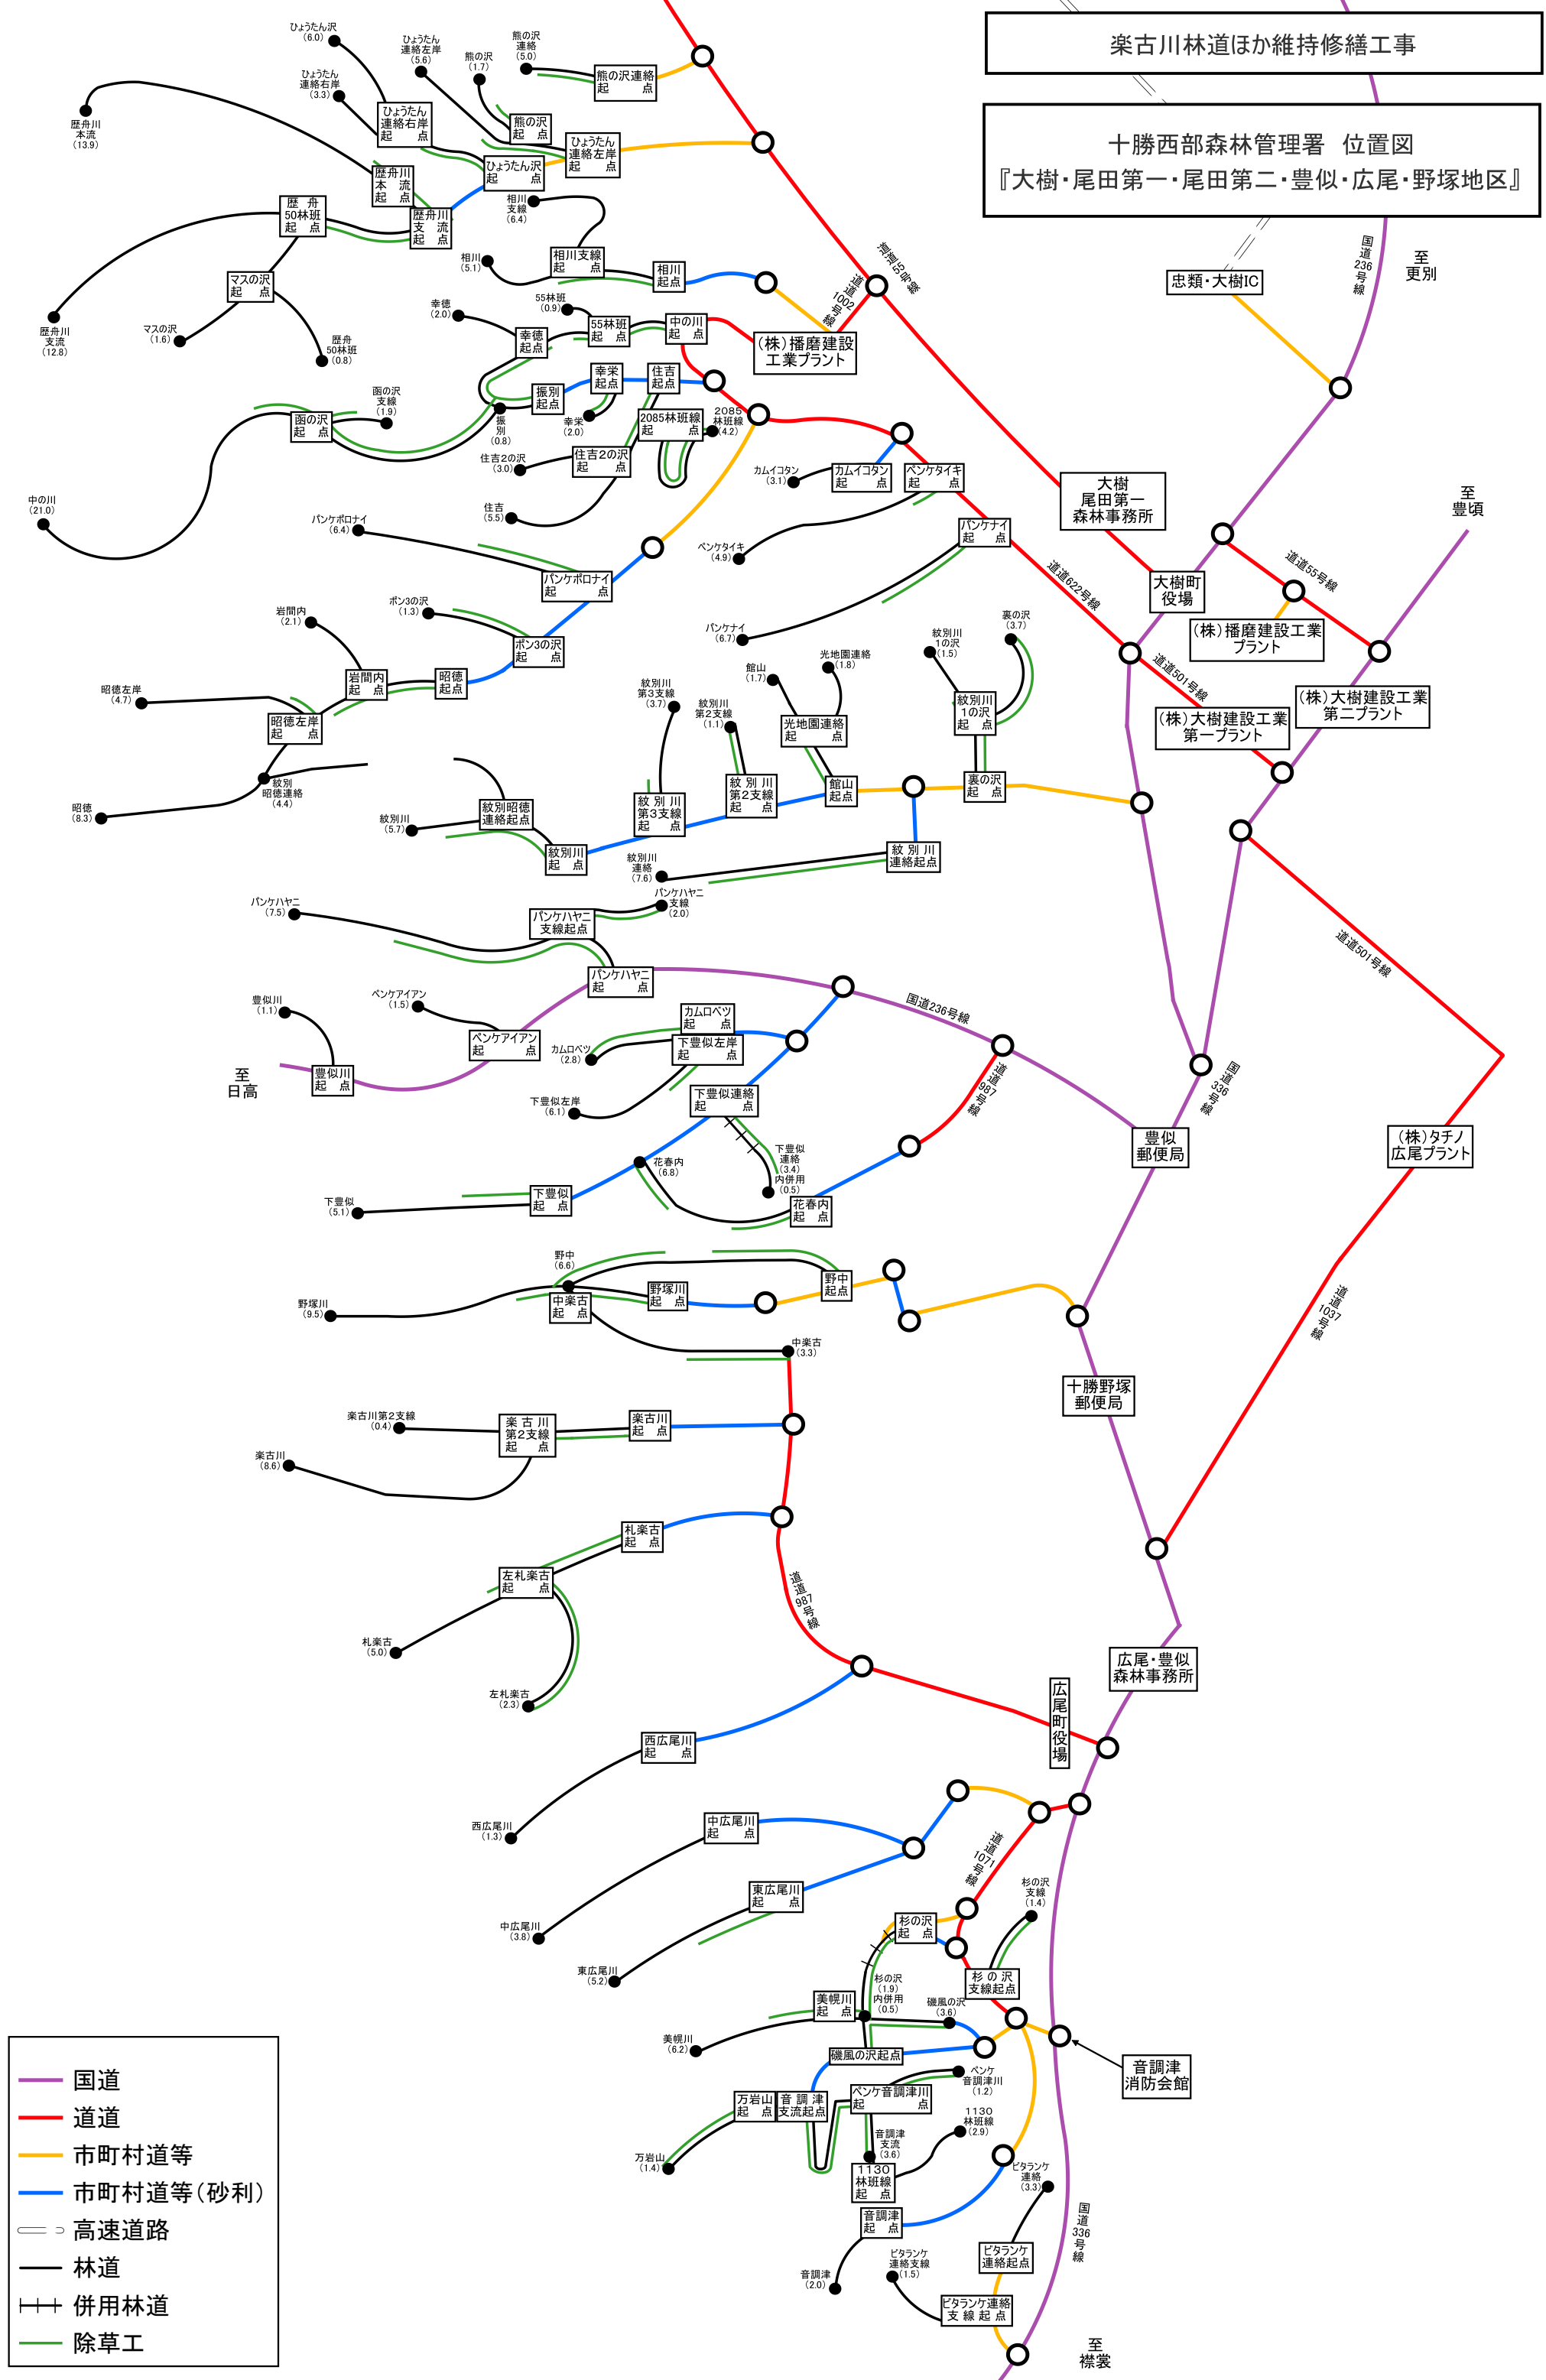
楽古川林道ほか維持修繕工事

十勝西部森林管理署　位置図
『大樹・尾田第一・尾田第二・豊似・広尾・野塚地区』

ひょうたん沢（6.0）
ひょうたん連絡左岸（5.6）
熊の沢（1.7）
熊の沢連絡（5.0）
熊の沢連絡起点
ひょうたん連絡右岸（3.3）
ひょうたん連絡右岸起点
熊の沢起点
ひょうたん連絡左岸起点
歴舟川本流（13.9）
歴舟川本流起点
ひょうたん沢起点
歴舟50林班起点
歴舟川支流起点
相川支線（6.4）
相川（5.1）
相川支線起点
相川起点
マスの沢起点
歴舟川支流（12.8）
マスの沢（1.6）
歴舟50林班（0.8）
幸徳（2.0）
55林班（0.9）
55林班起点
中の川起点
幸徳起点
（株）播磨建設工業プラント
道道1002号線
清流52号線
幸栄起点
住吉起点
振別起点
函の沢支線（1.9）
函の沢起点
振別（0.8）
幸栄（2.0）
2085林班線起点
2085林班線（4.2）
住吉2の沢（3.0）
住吉2の沢起点
カムイコタン（3.1）
カムイコタン起点
ペンケタイキ起点
中の川（21.0）
住吉（5.5）
パンケポロナイ（6.4）
ペンケタイキ（4.9）
パンケナイ起点
パンケポロナイ起点
大樹尾田第一森林事務所
岩間内（2.1）
ポン3の沢（1.3）
ポン3の沢起点
パンケナイ（6.7）
道道622号線
大樹町役場
忠類・大樹IC
国道236号線
至更別
道道55号線
（株）播磨建設工業プラント
至豊頃
裏の沢（3.7）
紋別川1の沢（1.5）
光地園連絡（1.8）
館山（1.7）
岩間内起点
昭徳起点
昭徳左岸（4.7）
昭徳左岸起点
紋別川第3支線（3.7）
紋別川第2支線（1.1）
光地園連絡起点
紋別川1の沢起点
道道501号線
（株）大樹建設工業第一プラント
（株）大樹建設工業第二プラント
紋別昭徳連絡（4.4）
昭徳（8.3）
紋別川（5.7）
紋別昭徳連絡起点
紋別川第3支線起点
紋別川第2支線起点
館山起点
裏の沢起点
紋別川起点
紋別川連絡（7.6）
紋別川連絡起点
パンケハヤニ（7.5）
パンケハヤニ支線起点
パンケハヤニ支線（2.0）
道道501号線
パンケハヤニ起点
国道236号線
豊似川（1.1）
ペンケアイアン（1.5）
ペンケアイアン起点
カムロベツ起点
カムロベツ（2.8）
下豊似左岸起点
道道987号線
国道336号線
至日高
豊似川起点
下豊似左岸（6.1）
下豊似連絡起点
豊似郵便局
（株）タチノ広尾プラント
下豊似連絡（3.4）内併用（0.5）
花春内（6.8）
下豊似（5.1）
下豊似起点
花春内起点
野中（6.6）
野塚川起点
野中起点
野塚川（9.5）
中楽古起点
中楽古（3.3）
十勝野塚郵便局
道道1037号線
楽古川第2支線（0.4）
楽古川第2支線起点
楽古川起点
楽古川（8.6）
札楽古起点
左札楽古起点
道道987号線
札楽古（5.0）
左札楽古（2.3）
広尾・豊似森林事務所
西広尾川起点
広尾町役場
西広尾川（1.3）
中広尾川起点
道道1071号線
中広尾川（3.8）
東広尾川起点
杉の沢支線（1.4）
杉の沢起点
東広尾川（5.2）
杉の沢（1.9）内併用（0.5）
杉の沢支線起点
美幌川起点
磯風の沢（3.6）
美幌川（6.2）
磯風の沢起点点
ペンケ音調津川（1.2）
音調津消防会館
万岩山起点
音調津支流起点点
ペンケ音調津川起点
音調津支流（3.6）
1130林班線（2.9）
万岩山（1.4）
1130林班線起点
ピタランケ連絡（3.3）
音調津起点
ピタランケ連絡起点
国道336号線
音調津（2.0）
ピタランケ連絡支線（1.5）
ピタランケ連絡支線起点
至襟裳

国道
道道
市町村道等
市町村道等（砂利）
高速道路
林道
併用林道
除草工